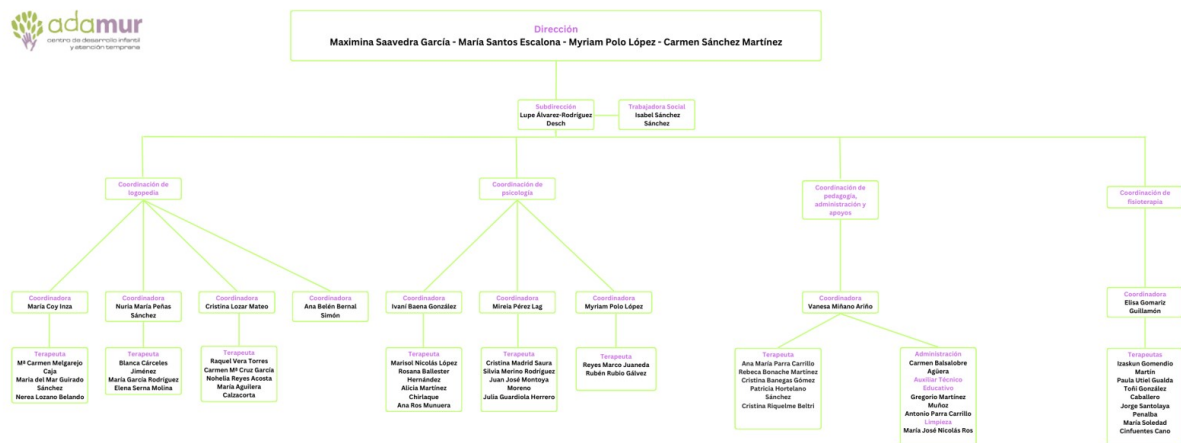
adamur
centro de desarrollo infantil y atención temprana

Dirección
Maximina Saavedra García - María Santos Escalona - Myriam Polo López - Carmen Sánchez Martínez

Subdirección
Lupe Álvarez-Rodríguez Desch

Trabajadora Social
Isabel Sánchez Sánchez

Coordinación de logopedia

Coordinación de psicología

Coordinación de pedagogía, administración y apoyos

Coordinación de fisioterapia

Coordinadora
María Coy Inza

Coordinadora
Nuria María Peñas Sánchez

Coordinadora
Cristina Lozar Mateo

Coordinadora
Ana Belén Bernal Simón

Coordinadora
Ivani Baena González

Coordinadora
Mireia Pérez Lag

Coordinadora
Myriam Polo López

Coordinadora
Vanesa Miñano Ariño

Coordinadora
Elisa Gomariz Guillamón

Terapeuta
Mª Carmen Melgarejo Caja
María del Mar Guirado Sánchez
Nerea Lozano Belando

Terapeuta
Blanca Cárceles Jiménez
María García Rodríguez
Elena Serna Molina

Terapeuta
Raquel Vera Torres
Carmen Mª Cruz García
Nohelia Reyes Acosta
María Aguilera Calzacorta

Terapeuta
Marisol Nicolás López
Rosana Ballester Hernández
Alicia Martínez Chirlaque
Ana Ros Munuera

Terapeuta
Cristina Madrid Saura
Silvia Merino Rodríguez
Juan José Montoya Moreno
Julia Guardiola Herrero

Terapeuta
Reyes Marco Juaneda
Rubén Rubio Gálvez

Terapeuta
Ana María Parra Carrillo
Rebeca Bonache Martínez
Cristina Banegas Gómez
Patricia Hortelano Sánchez
Cristina Riquelme Beltri

Administración
Carmen Balsalobre Agüera
Auxiliar Técnico Educativo
Gregorio Martínez Muñoz
Antonio Parra Carrillo
Limpieza
María José Nicolás Ros

Terapeutas
Izaskun Gomendio Martín
Paula Utiel Gualda
Toñi González Caballero
Jorge Santolaya Penalba
María Soledad Cinfuentes Cano